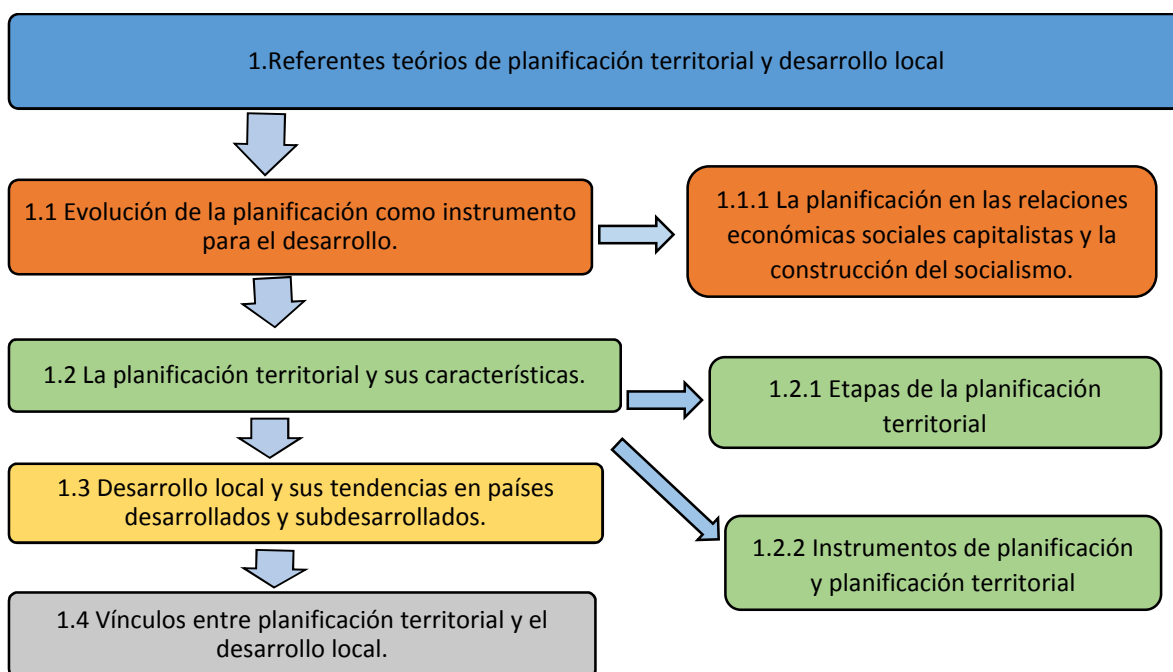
1.Referentes teórios de planificación territorial y desarrollo local

1.1 Evolución de la planificación como instrumento para el desarrollo.

1.1.1 La planificación en las relaciones económicas sociales capitalistas y la construcción del socialismo.

1.2 La planificación territorial y sus características.

1.2.1 Etapas de la planificación territorial

1.3 Desarrollo local y sus tendencias en países desarrollados y subdesarrollados.

1.2.2 Instrumentos de planificación y planificación territorial

1.4 Vínculos entre planificación territorial y el desarrollo local.